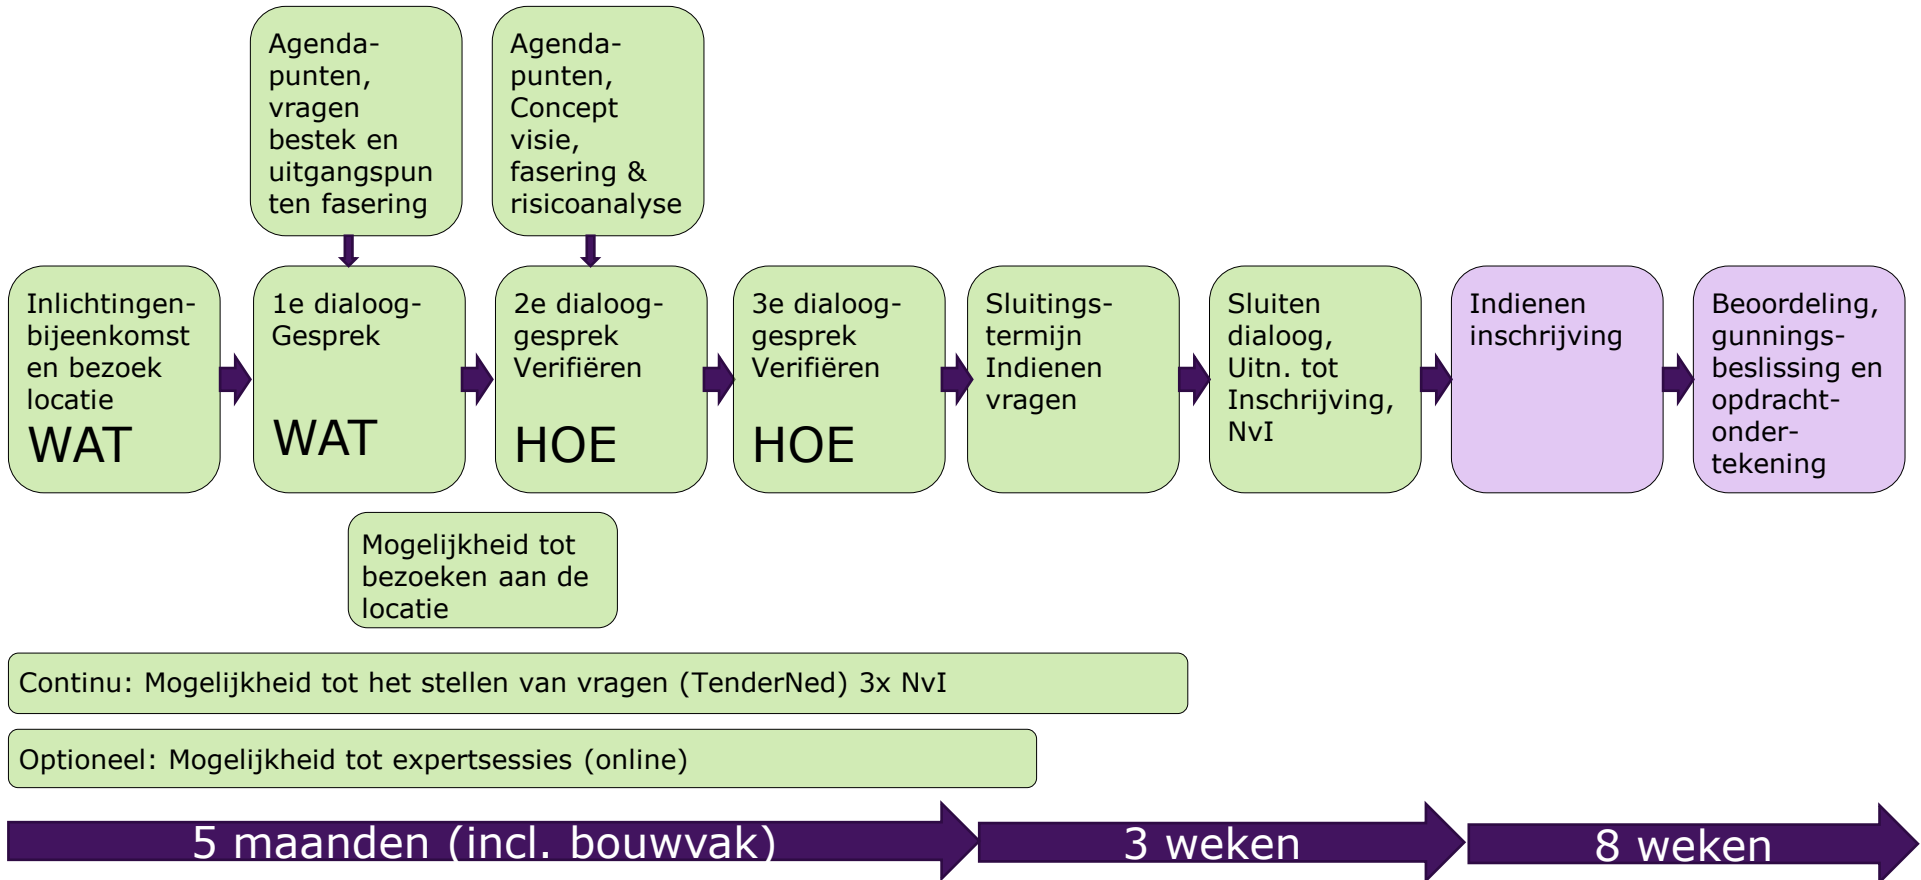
Agendapunten, vragen bestek en uitgangspunten fasering

Agendapunten, Concept visie, fasering & risicoanalyse

Inlichtingenbijeenkomst en bezoek locatie
WAT

1e dialoog-Gesprek
WAT

2e dialooggesprek Verifiëren
HOE

3e dialooggesprek Verifiëren
HOE

Sluitingstermijn Indienen vragen

Sluiten dialoog, Uitn. tot Inschrijving, NvI

Indienen inschrijving

Beoordeling, gunningsbeslissing en opdrachtondertekening

Mogelijkheid tot bezoeken aan de locatie

Continu: Mogelijkheid tot het stellen van vragen (TenderNed) 3x NvI

Optioneel: Mogelijkheid tot expertsessies (online)

5 maanden (incl. bouwvak)

3 weken

8 weken